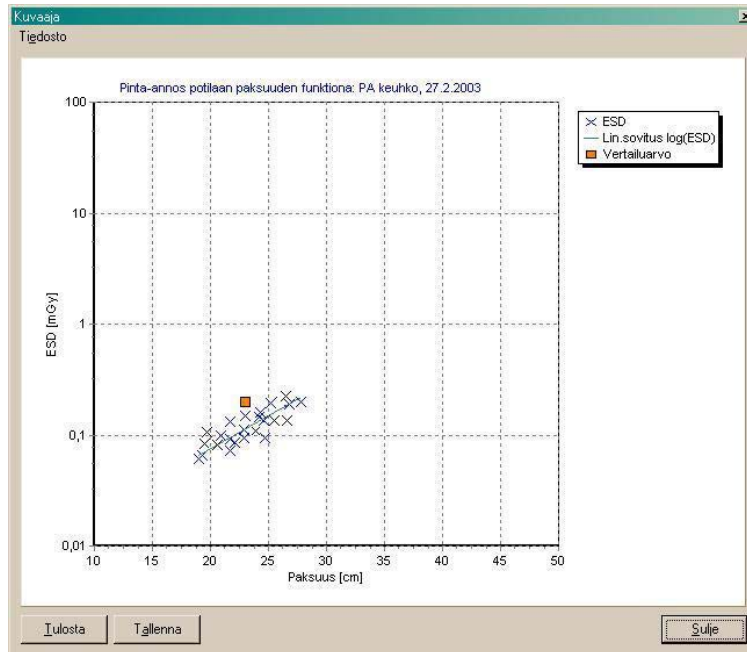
Kuvaaja

Tiedosto

Pinta-annos potilaan paksuuden funktiona: PA keuhko, 27.2.2003

ESD
Lin.sovitus log(ESD)
Vertailuarvo

100
10
1
0,1
0,01

ESD [mGy]

10
15
20
25
30
35
40
45
50

Paksuus [cm]

Tulosta
Tallenna
Sulje